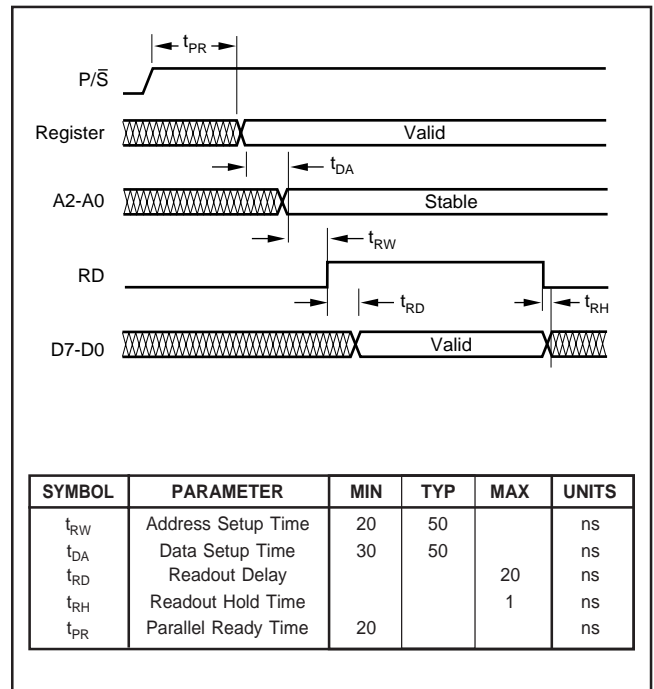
$t_{PR}$

$P/\overline{S}$

Register

Valid

$t_{DA}$

A2-A0

Stable

$t_{RW}$

RD

$t_{RD}$

$t_{RH}$

D7-D0

Valid

| SYMBOL | PARAMETER | MIN | TYP | MAX | UNITS |
|---|---|---|---|---|---|
| $t_{RW}$ | Address Setup Time | 20 | 50 | | ns |
| $t_{DA}$ | Data Setup Time | 30 | 50 | | ns |
| $t_{RD}$ | Readout Delay | | | 20 | ns |
| $t_{RH}$ | Readout Hold Time | | | 1 | ns |
| $t_{PR}$ | Parallel Ready Time | 20 | | | ns |